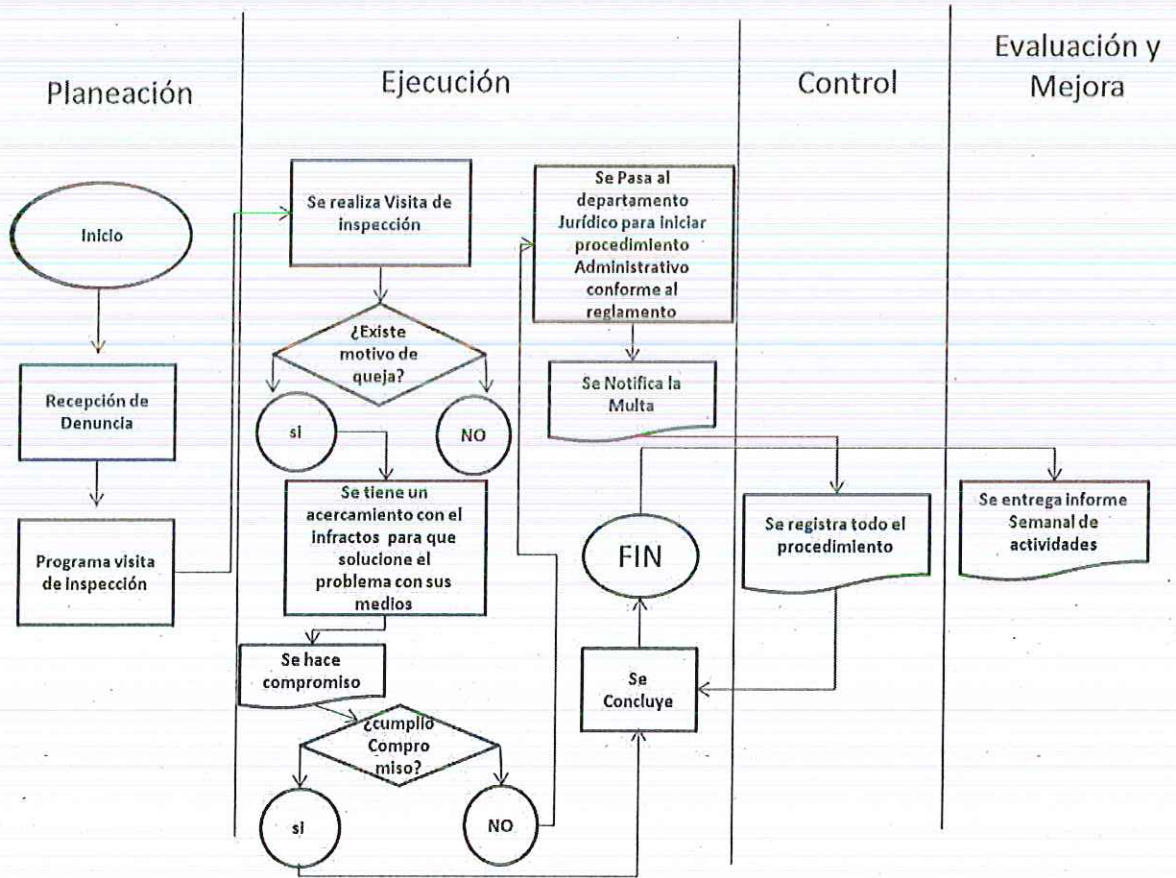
Planeación

Ejecución

Control

Evaluación y Mejora

Inicio

Recepción de Denuncia

Programa visita de inspección

Se realiza Visita de inspección

¿Existe motivo de queja?

si

NO

Se tiene un acercamiento con el infractos para que solucione el problema con sus medios

Se hace compromiso

¿cumplio Compro miso?

si

NO

Se Pasa al departamento Jurídico para iniciar procedimiento Administrativo conforme al reglamento

Se Notifica la Multa

FIN

Se Concluye

Se registra todo el procedimiento

Se entrega informe Semanal de actividades